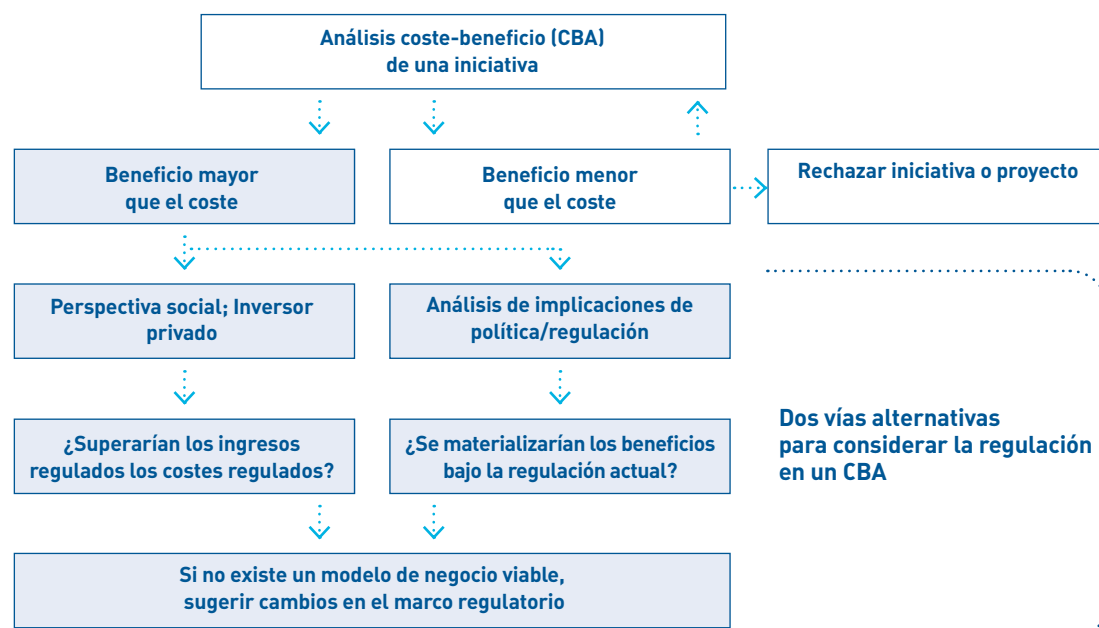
Análisis coste-beneficio (CBA) de una iniciativa

Beneficio mayor que el coste

Beneficio menor que el coste

Rechazar iniciativa o proyecto

Perspectiva social; Inversor privado

Análisis de implicaciones de política/regulación

¿Superarían los ingresos regulados los costes regulados?

¿Se materializarían los beneficios bajo la regulación actual?

Dos vías alternativas para considerar la regulación en un CBA

Si no existe un modelo de negocio viable, sugerir cambios en el marco regulatorio